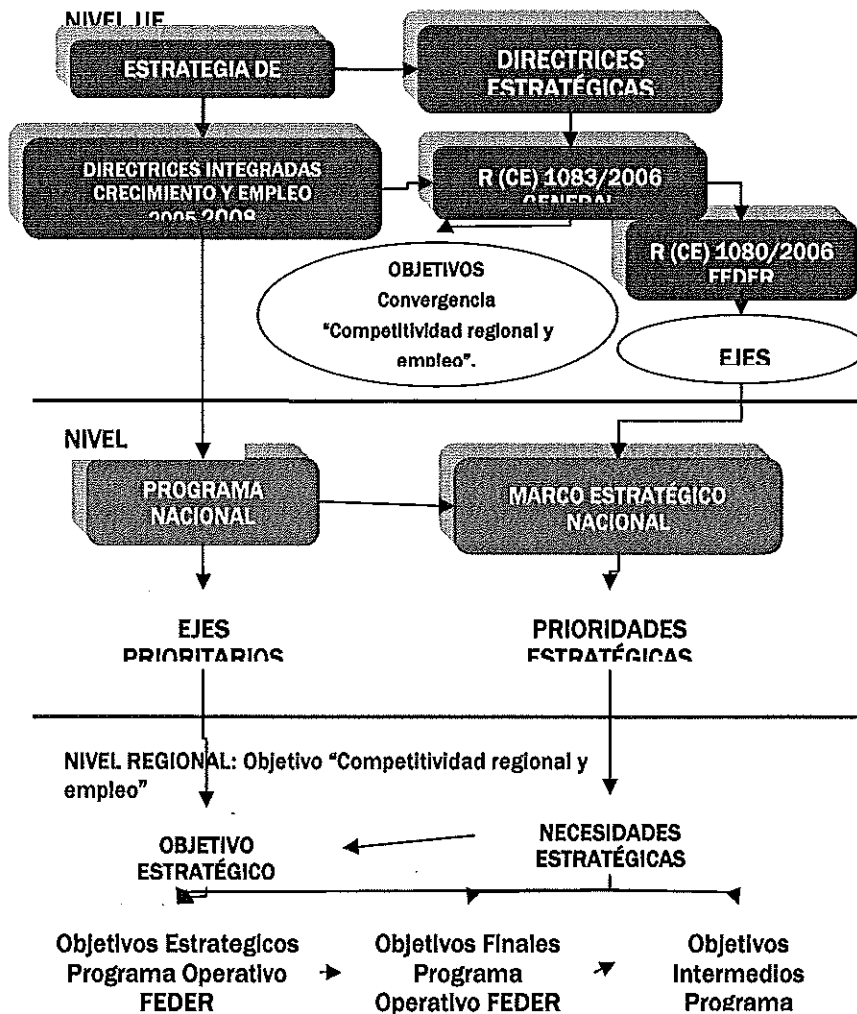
NIVEL UE

ESTRATEGIA DE

DIRECTRICES ESTRATÉGICAS

DIRECTRICES INTEGRADAS CRECIMIENTO Y EMPLEO 2005-2008

R (CE) 1083/2006 GENERAL

R (CE) 1080/2006 FEDER

OBJETIVOS
Convergencia
"Competitividad regional y empleo".

EJES

NIVEL

PROGRAMA NACIONAL

MARCO ESTRATÉGICO NACIONAL

EJES PRIORITARIOS

PRIORIDADES ESTRATÉGICAS

NIVEL REGIONAL: Objetivo "Competitividad regional y empleo"

OBJETIVO ESTRATÉGICO

NECESIDADES ESTRATÉGICAS

Objetivos Estrategicos Programa Operativo FEDER

Objetivos Finales Programa Operativo FEDER

Objetivos Intermedios Programa